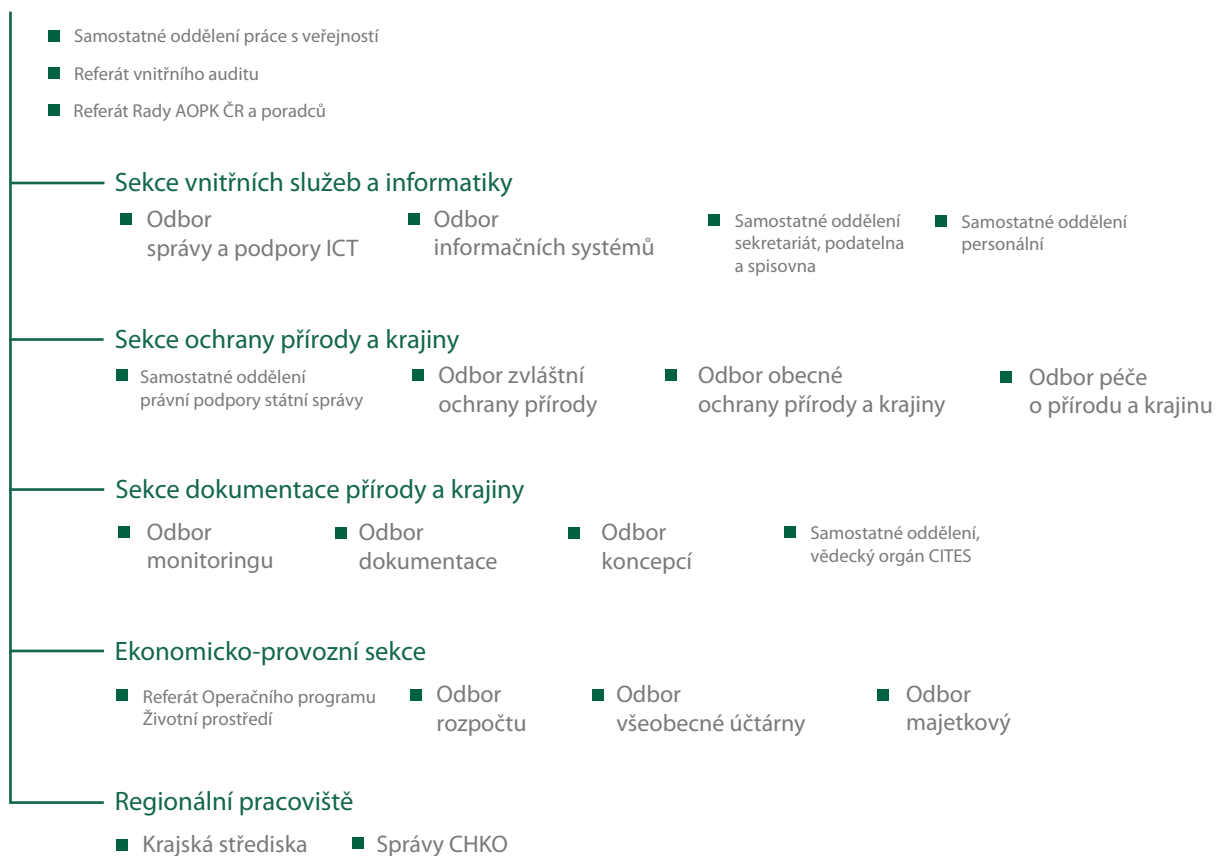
Samostatné oddělení práce s veřejností

Referát vnitřního auditu

Referát Rady AOPK ČR a poradců

Sekce vnitřních služeb a informatiky

Odbor správy a podpory ICT

Odbor informačních systémů

Samostatné oddělení sekretariát, podatelna a spisovna

Samostatné oddělení personální

Sekce ochrany přírody a krajiny

Samostatné oddělení právní podpory státní správy

Odbor zvláštní ochrany přírody

Odbor obecné ochrany přírody a krajiny

Odbor péče o přírodu a krajinu

Sekce dokumentace přírody a krajiny

Odbor monitoringu

Odbor dokumentace

Odbor koncepcí

Samostatné oddělení, vědecký orgán CITES

Ekonomicko-provozní sekce

Referát Operačního programu Životní prostředí

Odbor rozpočtu

Odbor všeobecné účtárny

Odbor majetkový

Regionální pracoviště

Krajská střediska

Správy CHKO